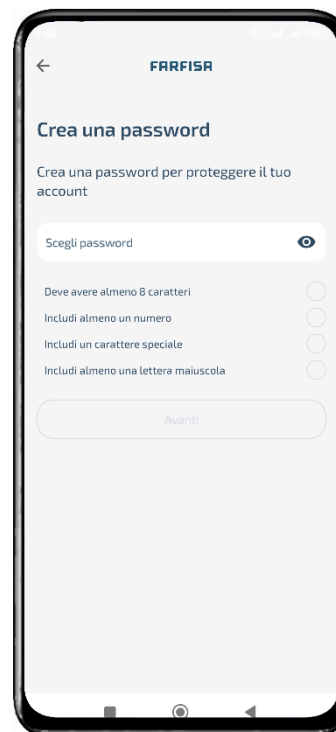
FARFISA

Crea una password

Crea una password per proteggere il tuo account

Scegli password

Deve avere almeno 8 caratteri

Includi almeno un numero

Includi un carattere speciale

Includi almeno una lettera maiuscola

Avanti